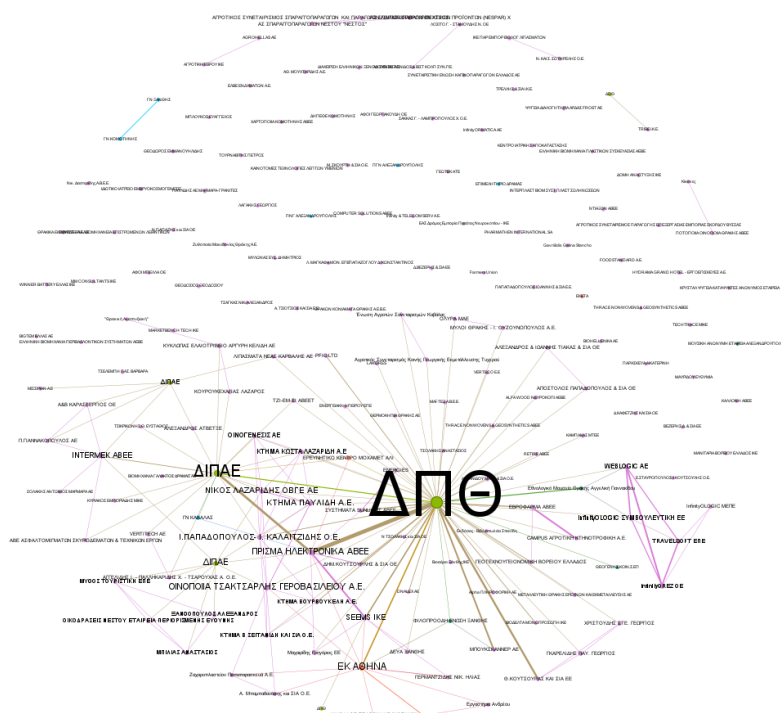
ΑΓΡΟΤΙΚΟΣ ΣΥΝΕΤΑΙΡΙΣΜΟΣ ΣΠΑΡΑΓΓΟΠΑΡΑΓΩΓΩΝ ΚΑΙ ΠΑΡΑΓΩΓΩΝ ΑΓΡΟΤΙΚΩΝ ΠΡΟΪΟΝΤΩΝ (NESPAR) Χ
ΑΣ ΣΠΑΡΑΓΓΟΠΑΡΑΓΩΓΩΝ ΝΟΜΟΥ ΝΕΣΤΟΥ "ΝΕΣΤΟΣ"

ΔΙΠΑΕ

INTERMEK ABEE

ΔΙΠΑΕ

ΟΙΝΟΓΕΝΕΣΙΣ ΑΕ

ΚΤΗΜΑ ΚΩΣΤΑ ΛΑΖΑΡΙΔΗ Α.Ε

ΝΙΚΟΣ ΛΑΖΑΡΙΔΗΣ ΟΒΓΕ ΑΕ

ΚΤΗΜΑ ΠΑΥΛΙΔΗ Α.Ε.

ΔΠΘ

Ι.ΠΑΠΑΔΟΠΟΥΛΟΣ - Θ. ΚΑΛΑΝΤΖΙΔΗΣ Ο.Ε.

ΠΡΙΣΜΑ ΗΛΕΚΤΡΟΝΙΚΑ ΑΒΕΕ

ΔΙΠΑΕ

ΟΙΝΟΠΟΙΙΑ ΤΣΑΚΤΣΑΡΛΗΣ ΓΕΡΟΒΑΣΙΛΕΙΟΥ Α.Ε.

WEBLOGIC AE

INFINILOGIC ΣΥΜΒΟΥΛΕΥΤΙΚΗ ΕΕ

TRAVELSOFT EE

SEEMS IKE

ΕΚ ΑΘΗΝΑ

ΚΤΗΜΑ ΒΟΥΡΒΟΥΚΕΛΗ Α.Ε.

ΚΤΗΜΑ Β ΣΙΣΤΑΒΙΔΗ ΚΑΙ ΣΙΑ Ο.Ε.

ΟΙΚΟΔΟΜΙΚΕΣ ΝΕΣΤΟΥ ΕΤΑΙΡΕΙΑ ΠΕΡΙΟΡΙΣΜΕΝΗΣ ΕΥΘΥΝΗΣ

ΜΠΙΛΙΑΣ ΑΝΑΣΤΑΣΙΟΣ

ΜΥΘΟΣ ΤΟΥΡΙΣΤΙΚΗ ΕΠΕ

ΜΥΛΟΙ ΘΡΑΚΗΣ - Γ. ΟΙΚΟΝΟΜΟΠΟΥΛΟΣ Α.Ε.

ΑΛΕΞΑΝΔΡΟΣ & ΙΩΑΝΝΗΣ ΤΙΑΚΑΣ & ΣΙΑ ΟΕ

ΑΠΟΣΤΟΛΟΣ ΠΑΠΑΔΟΠΟΥΛΟΣ & ΣΙΑ ΟΕ

ΚΟΥΡΟΥΚΛΑΚΙΔΗΣ ΛΑΖΑΡΟΣ

ΚΥΚΛΩΠΑΣ ΕΛΑΙΟΤΡΙΒΕΙΟ ΑΡΓΥΡΗ ΚΕΛΙΔΗ ΑΕ

ΛΙΠΑΣΜΑΤΑ ΝΕΑΣ ΚΑΡΒΑΛΗΣ ΑΕ

ΦΙΛΟΠΡΟΟΔΗ ΕΝΩΣΗ ΞΑΝΘΗΣ

ΜΠΟΥΚΟΡΑΚΗ ΚΑΙ ΣΙΑ ΕΕ

Θ. ΚΟΥΤΣΟΥΡΗΣ ΚΑΙ ΣΙΑ ΕΕ

ΓΕΡΜΑΝΤΖΙΔΗΣ ΝΙΚ. ΗΛΙΑΣ

ΑΓΡΟΤΙΚΟΙ ΣΥΝΕΤΑΙΡΙΣΜΟΙ

ΤΖΙ-ΕΜ-ΕΙ ΑΒΕΕ

ΕΦΕΔΙΟΔΙΚΑ

CAMPUS ΑΓΡΟΤΙΚΗ ΕΠΙΧΕΙΡΗΣΗ ΟΕ

ΔΗΜΟΠΟΥΛΟΣ ΑΒΕΕ

ΠΑΓΚΑΛΙΔΗΣ ΙΩΑΝ. ΓΕΩΡΓΙΟΣ

ΧΡΙΣΤΟΦΙΛΙΔΗΣ ΕΠΕ. ΓΕΩΡΓΙΟΣ

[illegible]